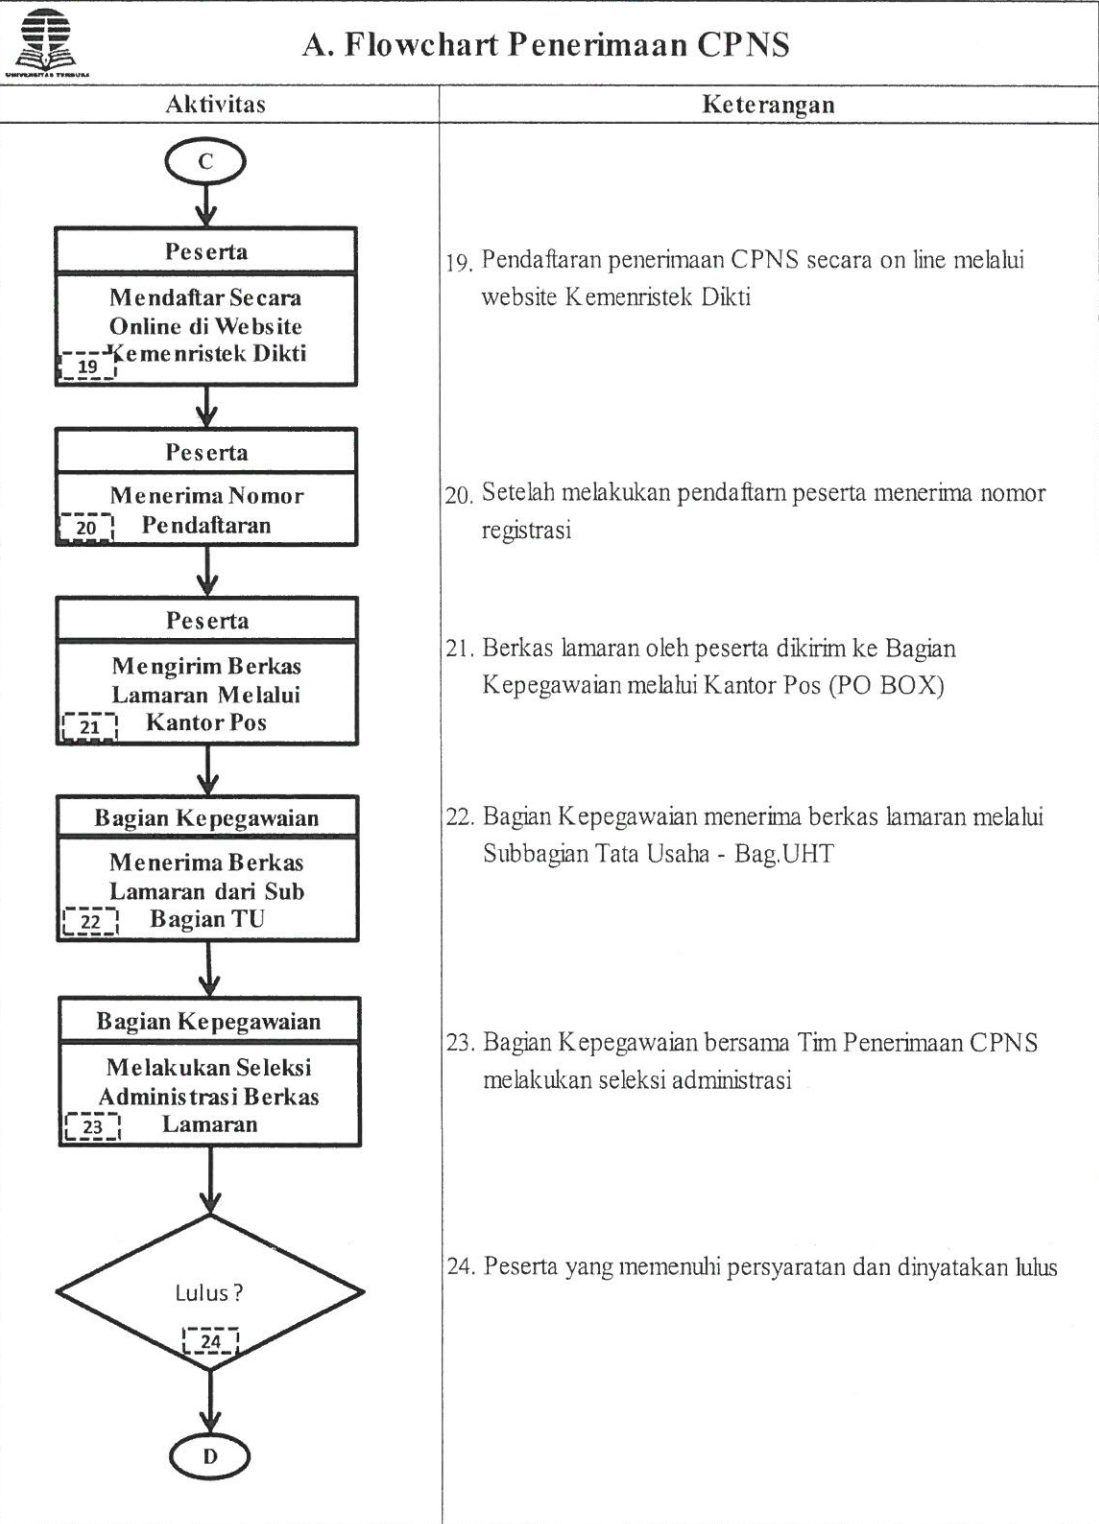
UNIVERSITAS TERBUKA

A. Flowchart Penerimaan CPNS

| Aktivitas | Keterangan |
|---|---|
| C | |
| Peserta<br>Mendaftar Secara Online di Website Kemenristek Dikti<br>19 | 19. Pendaftaran penerimaan CPNS secara on line melalui website Kemenristek Dikti |
| Peserta<br>Menerima Nomor Pendaftaran<br>20 | 20. Setelah melakukan pendaftarn peserta menerima nomor registrasi |
| Peserta<br>Mengirim Berkas Lamaran Melalui Kantor Pos<br>21 | 21. Berkas lamaran oleh peserta dikirim ke Bagian Kepegawaian melalui Kantor Pos (PO BOX) |
| Bagian Kepegawaian<br>Menerima Berkas Lamaran dari Sub Bagian TU<br>22 | 22. Bagian Kepegawaian menerima berkas lamaran melalui Subbagian Tata Usaha - Bag.UHT |
| Bagian Kepegawaian<br>Melakukan Seleksi Administrasi Berkas Lamaran<br>23 | 23. Bagian Kepegawaian bersama Tim Penerimaan CPNS melakukan seleksi administrasi |
| Lulus ?<br>24 | 24. Peserta yang memenuhi persyaratan dan dinyatakan lulus |
| D | |